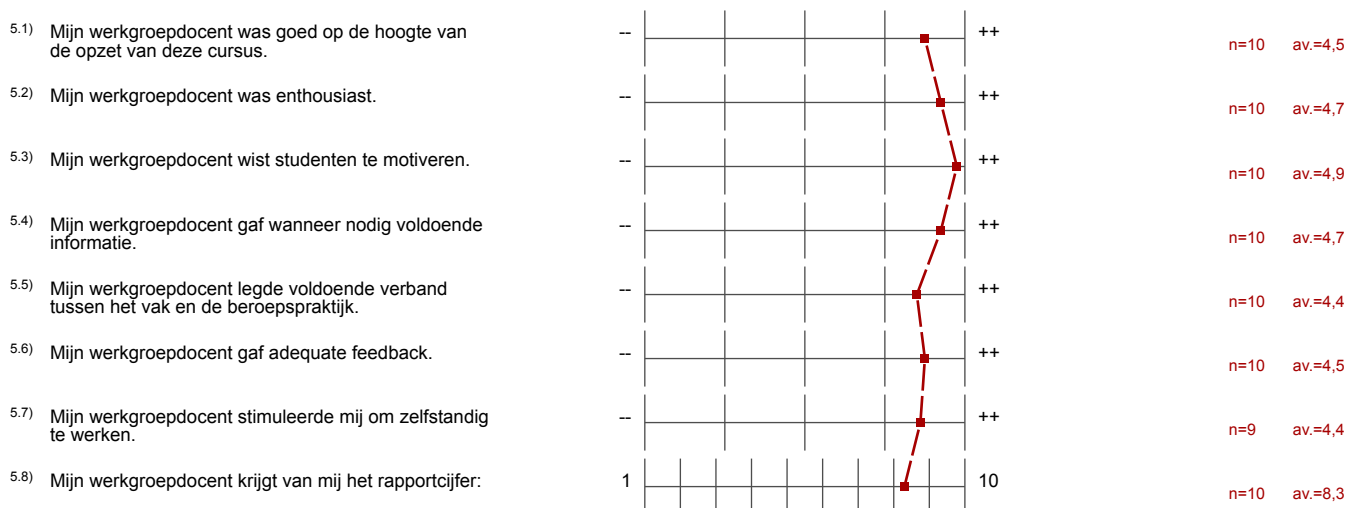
5.1) Mijn werkgroepdocent was goed op de hoogte van de opzet van deze cursus. -- ++ n=10 av.=4,5

5.2) Mijn werkgroepdocent was enthousiast. -- ++ n=10 av.=4,7

5.3) Mijn werkgroepdocent wist studenten te motiveren. -- ++ n=10 av.=4,9

5.4) Mijn werkgroepdocent gaf wanneer nodig voldoende informatie. -- ++ n=10 av.=4,7

5.5) Mijn werkgroepdocent legde voldoende verband tussen het vak en de beroepspraktijk. -- ++ n=10 av.=4,4

5.6) Mijn werkgroepdocent gaf adequate feedback. -- ++ n=10 av.=4,5

5.7) Mijn werkgroepdocent stimuleerde mij om zelfstandig te werken. -- ++ n=9 av.=4,4

5.8) Mijn werkgroepdocent krijgt van mij het rapportcijfer: 1 10 n=10 av.=8,3